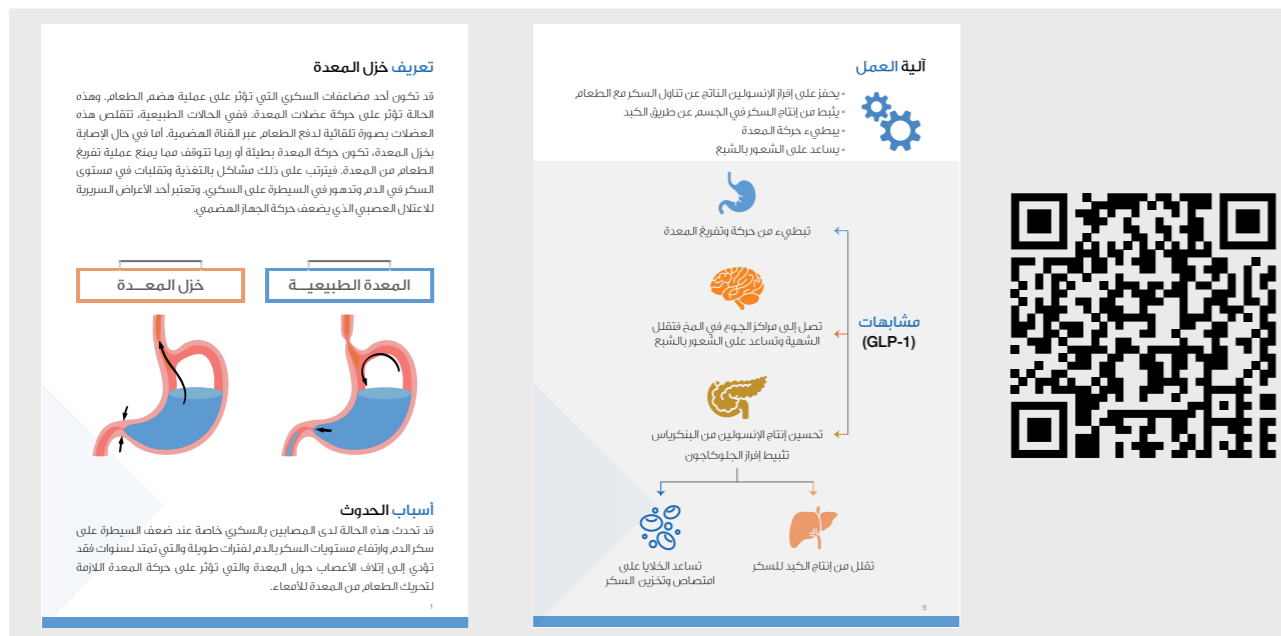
تعريف خزل المعدة

قد تكون أحد مضاعفات السكري التي تؤثر على عملية هضم الطعام، وهذه الحالة تؤثر على حركة عضلات المعدة. ففي الحالات الطبيعية، تتقلص هذه العضلات بصورة تلقائية لدفع الطعام عبر القناة الهضمية. أما في حال الإصابة بخزل المعدة، تكون حركة المعدة بطيئة أو ربما تتوقف مما يمنع عملية تفريغ الطعام من المعدة. فيترتب على ذلك مشاكل بالتغذية وتقلبات في مستوى السكر في الدم، وتدهور في السيطرة على السكري. وتعتبر أحد الأعراض السريرية للاعتلال العصبي الذي يضعف حركة الجهاز الهضمي.

المعدة الطبيعية

خزل المعدة

أسباب الحدوث

قد تحدث هذه الحالة لدى المصابين بالسكري خاصة عند ضعف السيطرة على سكر الدم وارتفاع مستويات السكر بالدم لفترات طويلة والتي تمتد لسنوات فقد تؤدي إلى إتلاف الأعصاب حول المعدة والتي تؤثر على حركة المعدة اللازمة لتحريك الطعام من المعدة للأمعاء.

1

آلية العمل

• يحفز على إفراز الإنسولين الناتج عن تناول السكر مع الطعام
• يثبط من إنتاج السكر في الجسم عن طريق الكبد
• يبطيء حركة المعدة
• يساعد على الشعور بالشبع

تبطيء من حركة وتفريغ المعدة

تصل إلى مراكز الجوع في المخ فتقلل الشهية وتساعد على الشعور بالشبع

مشابهات (GLP-1)

تحسين إنتاج الإنسولين من البنكرياس

تثبط إفراز الجلوكاجون

تساعد الخلايا على امتصاص وتخزين السكر

تقلل من إنتاج الكبد للسكر

5